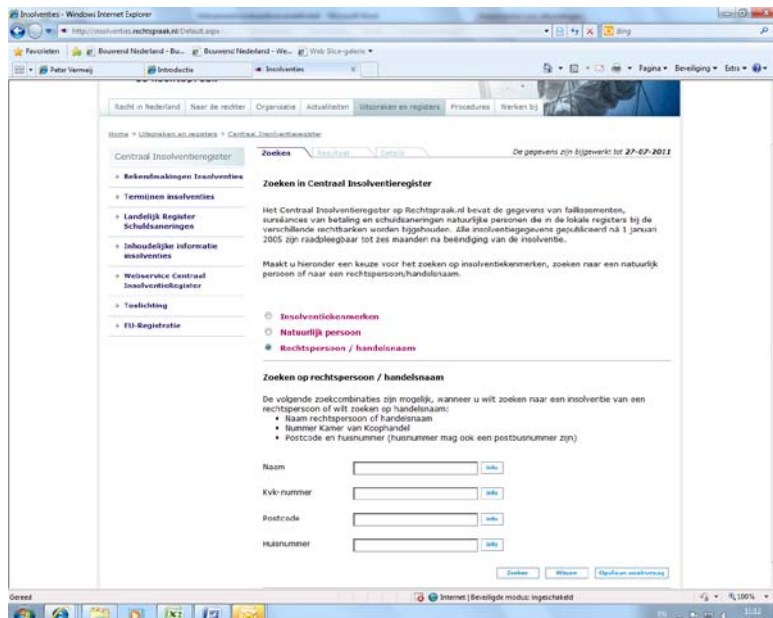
Insolventies - Windows Internet Explorer

http://insolventies.rechtspraak.nl/Default.aspx

Bing

Favorieten | Bouwend Nederland - Bu... | Bouwend Nederland - We... | Web Slice-galerie

Peter Vermeij | Introductie | Insolventies

Pagina | Beveiliging | Extra

Recht in Nederland | Naar de rechter | Organisatie | Actualiteiten | Uitspraken en registers | Procedures | Werken bij

Home > Uitspraken en registers > Centraal Insolventieregister

Centraal Insolventieregister

Bekendmakingen Insolventies

Termijnen insolventies

Landelijk Register Schuldsaneringen

Inhoudelijke informatie insolventies

Webservice Centraal InsolventieRegister

Toelichting

EU-Registratie

Zoeken | Resultaat | Details

De gegevens zijn bijgewerkt tot 27-07-2011

Zoeken in Centraal Insolventieregister

Het Centraal Insolventieregister op Rechtspraak.nl bevat de gegevens van faillissementen, surséances van betaling en schuldsaneringen natuurlijke personen die in de lokale registers bij de verschillende rechtbanken worden bijgehouden. Alle insolventiegegevens gepubliceerd na 1 januari 2005 zijn raadpleegbaar tot zes maanden na beëindiging van de insolventie.

Maakt u hieronder een keuze voor het zoeken op insolventiekenmerken, zoeken naar een natuurlijk persoon of naar een rechtspersoon/handelsnaam.

Insolventiekenmerken
Natuurlijk persoon
Rechtspersoon / handelsnaam

Zoeken op rechtspersoon / handelsnaam

De volgende zoekcombinaties zijn mogelijk, wanneer u wilt zoeken naar een insolventie van een rechtspersoon of wilt zoeken op handelsnaam:
• Naam rechtspersoon of handelsnaam
• Nummer Kamer van Koophandel
• Postcode en huisnummer (huisnummer mag ook een postbusnummer zijn)

Naam | Info
Kvk-nummer | Info
Postcode | Info
Huisnummer | Info

Zoeken | Wissen | Opslaan zoekvraag

Gereed | Internet | Beveiligde modus: ingeschakeld | 100%

11:12